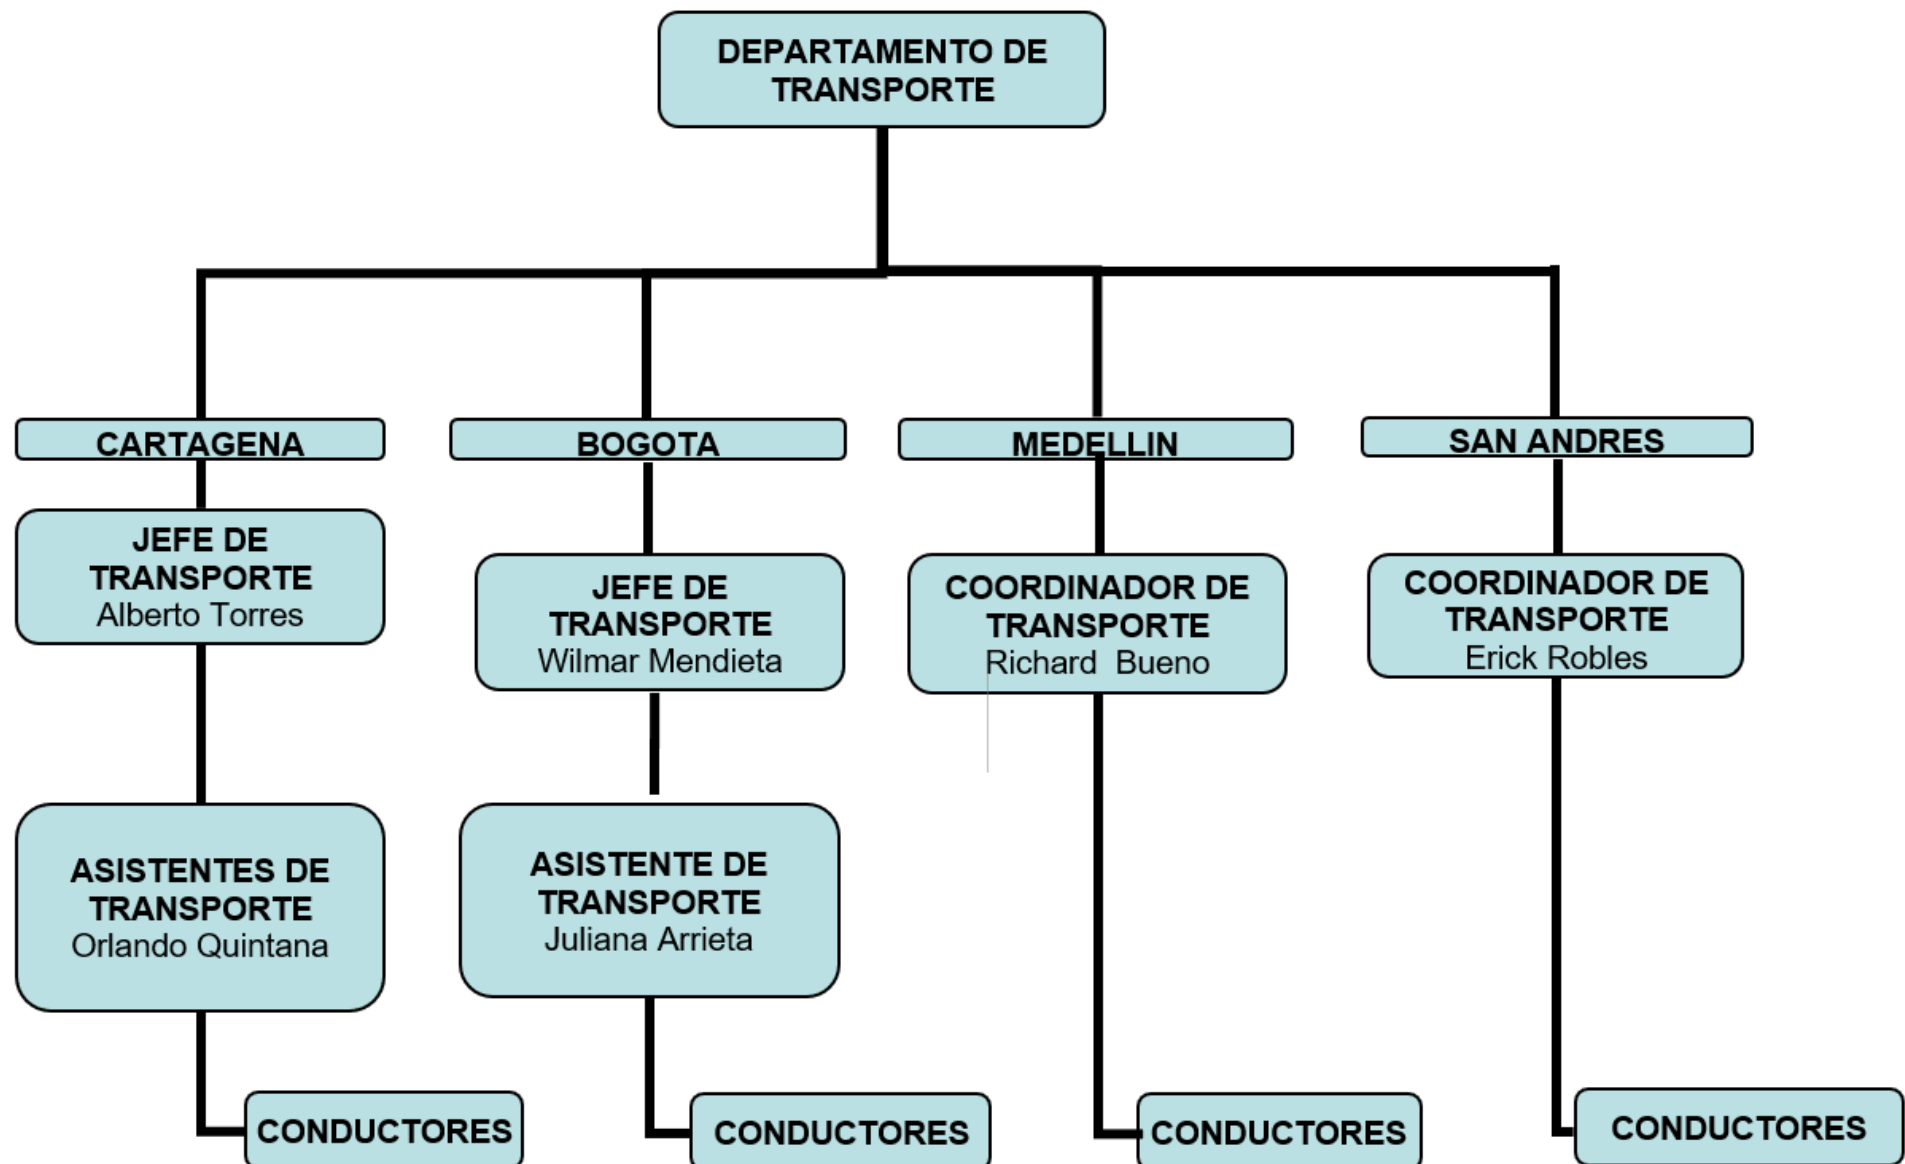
DEPARTAMENTO DE TRANSPORTE

CARTAGENA

JEFE DE TRANSPORTE
Alberto Torres

ASISTENTES DE TRANSPORTE
Orlando Quintana

CONDUCTORES

BOGOTA

JEFE DE TRANSPORTE
Wilmar Mendieta

ASISTENTE DE TRANSPORTE
Juliana Arrieta

CONDUCTORES

MEDELLIN

COORDINADOR DE TRANSPORTE
Richard Bueno

CONDUCTORES

SAN ANDRES

COORDINADOR DE TRANSPORTE
Erick Robles

CONDUCTORES